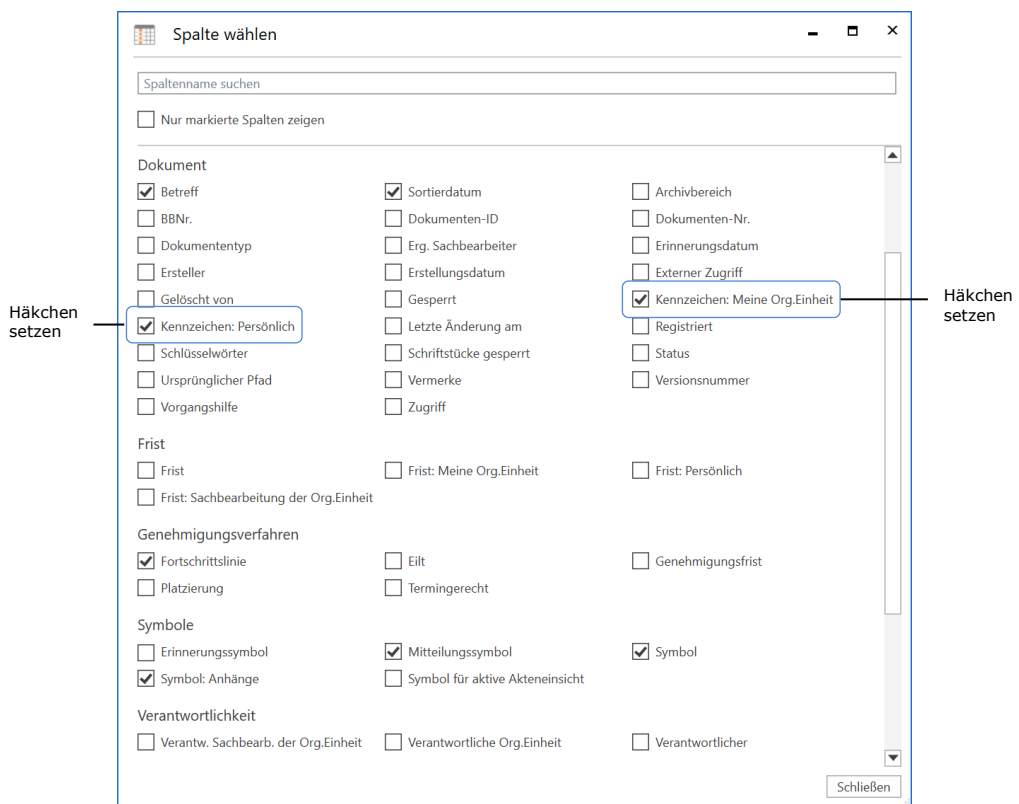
Spalte wählen

Spaltenname suchen

Nur markierte Spalten zeigen

Dokument

Betreff
Sortierdatum
Archivbereich
BBNr.
Dokumenten-ID
Dokumenten-Nr.
Dokumententyp
Erg. Sachbearbeiter
Erinnerungsdatum
Ersteller
Erstellungsdatum
Externer Zugriff
Gelöscht von
Gesperrt
Kennzeichen: Meine Org.Einheit
Kennzeichen: Persönlich
Letzte Änderung am
Registriert
Schlüsselwörter
Schriftstücke gesperrt
Status
Ursprünglicher Pfad
Vermerke
Versionsnummer
Vorgangshilfe
Zugriff

Häkchen setzen

Häkchen setzen

Frist

Frist
Frist: Meine Org.Einheit
Frist: Persönlich
Frist: Sachbearbeitung der Org.Einheit

Genehmigungsverfahren

Fortschrittslinie
Eilt
Genehmigungsfrist
Platzierung
Termingerecht

Symbole

Erinnerungssymbol
Mitteilungssymbol
Symbol
Symbol: Anhänge
Symbol für aktive Akteneinsicht

Verantwortlichkeit

Verantw. Sachbearb. der Org.Einheit
Verantwortliche Org.Einheit
Verantwortlicher

Schließen